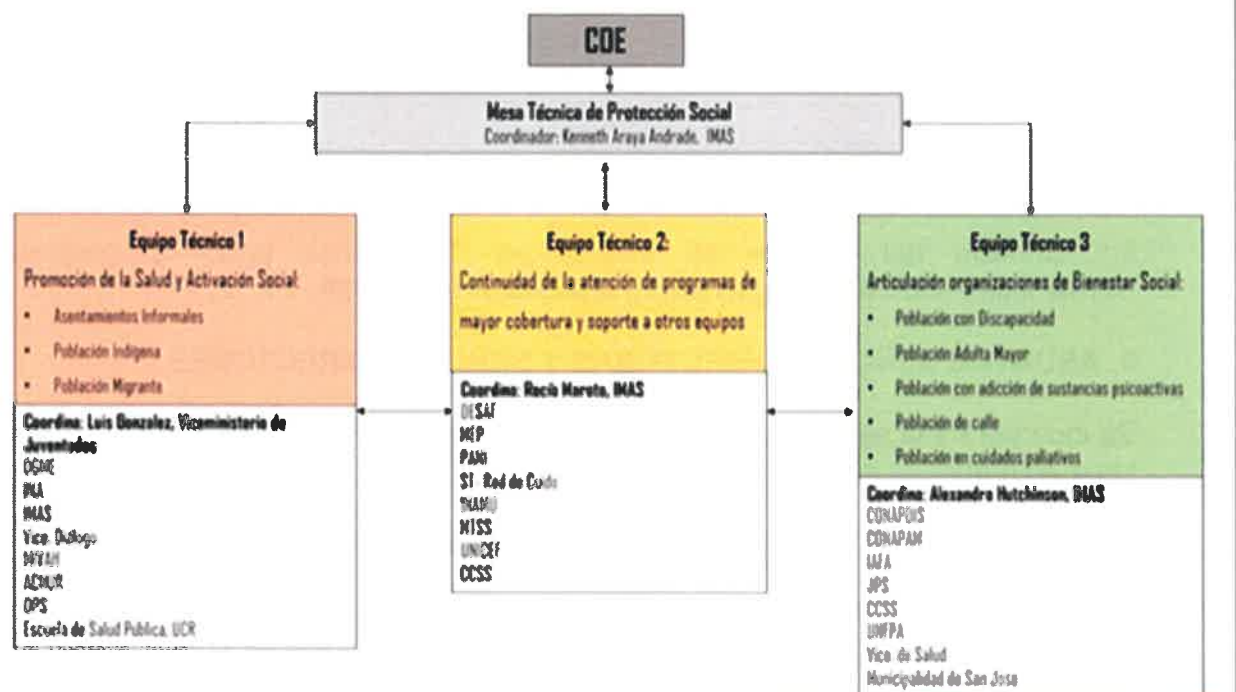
COE

Mesa Técnica de Protección Social
Coordinador: Kenneth Araya Andrade, IMAS

Equipo Técnico 1
Promoción de la Salud y Activación Social:
• Asentamientos Informales
• Población Indígena
• Población Migrante

Coordina: Luis Gonzalez, Viceministerio de Juventudes
DGME
INA
IMAS
Vice. Diálogo
MIVAH
ACNUR
OPS
Escuela de Salud Publica, UCR
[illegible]

Equipo Técnico 2:
Continuidad de la atención de programas de mayor cobertura y soporte a otros equipos

Coordina: Rocío Moreto, IMAS
DESAF
MEP
PANI
ST Red de Cuido
INAMU
MTSS
UNICEF
CCSS

Equipo Técnico 3
Articulación organizaciones de Bienestar Social:
• Población con Discapacidad
• Población Adulta Mayor
• Población con adicción de sustancias psicoactivas
• Población de calle
• Población en cuidados paliativos

Coordina: Alexandra Hutchinson, IMAS
CONAPDIS
CONAPAM
IAFA
JPS
CCSS
UNFPA
Vice. de Salud
Municipalidad de San Jose